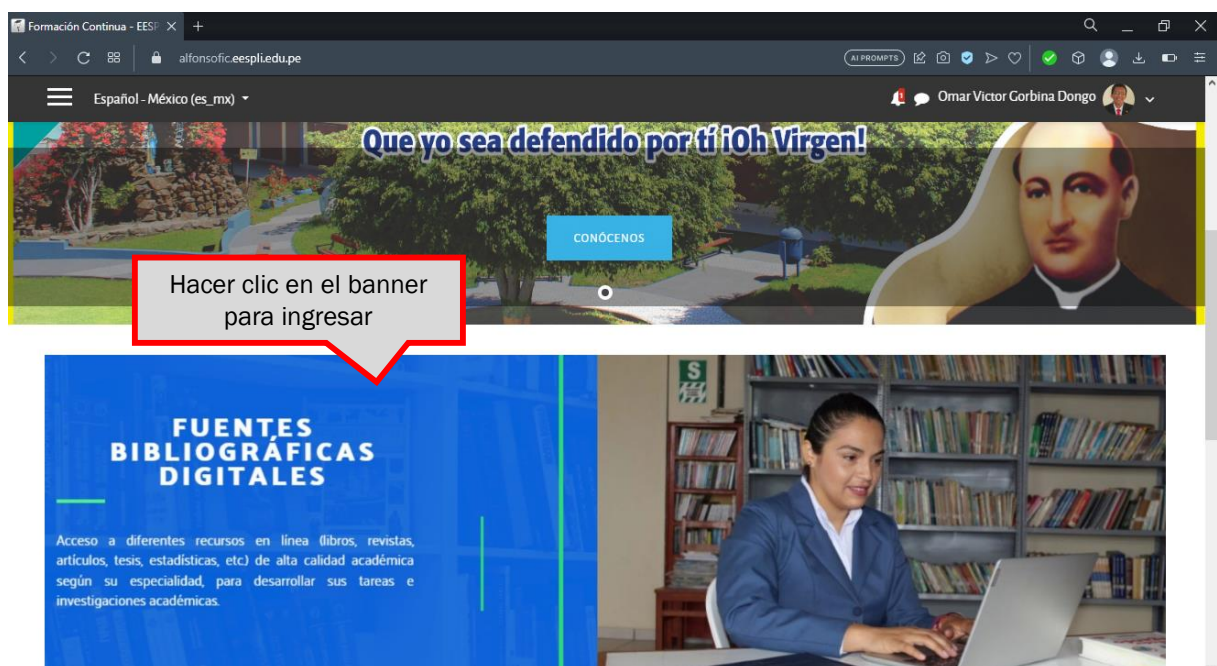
Formación Continua - EESP ×

alfonsofic.eespli.edu.pe

AI PROMPTS

Español - México (es_mx)

Omar Victor Gorbina Dongo

Que yo sea defendido por tí ¡Oh Virgen!

CONÓCENOS

Hacer clic en el banner para ingresar

FUENTES BIBLIOGRÁFICAS DIGITALES

Acceso a diferentes recursos en línea (libros, revistas, artículos, tesis, estadísticas, etc) de alta calidad académica según su especialidad, para desarrollar sus tareas e investigaciones académicas.

S